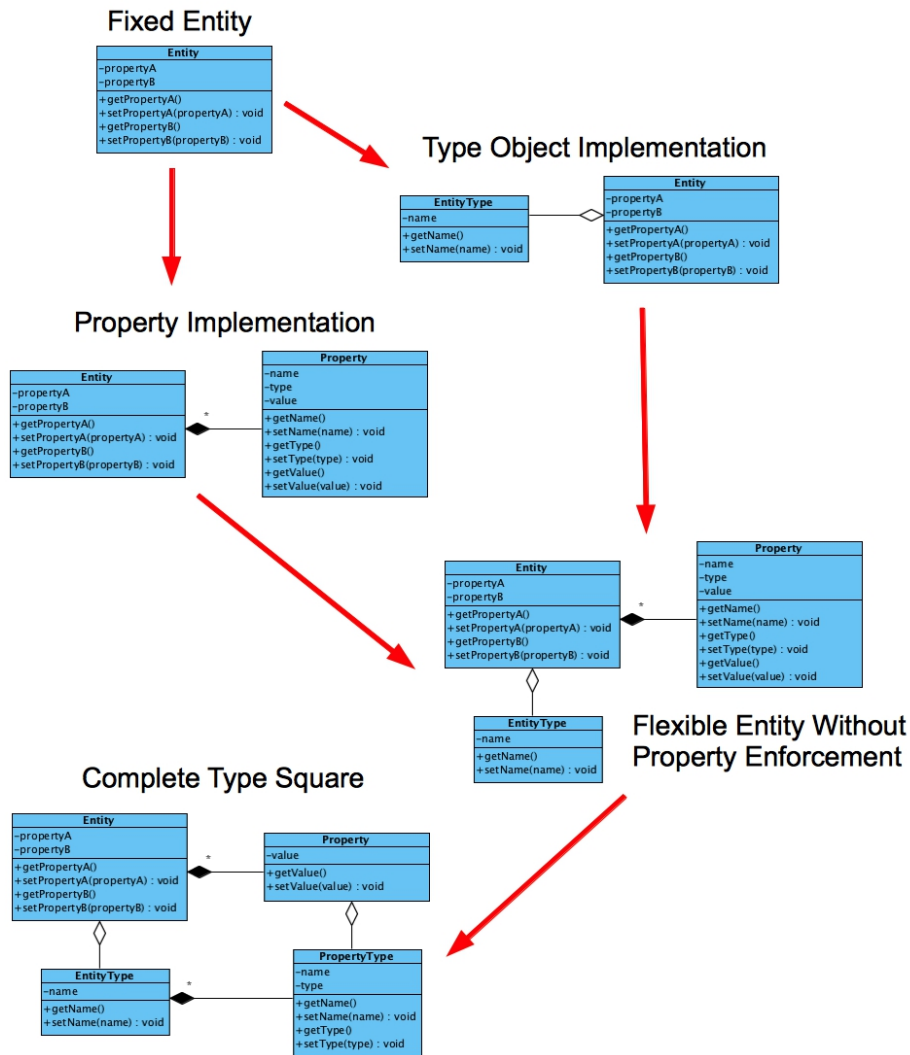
Fixed Entity

| Entity |
|---|
| -propertyA<br>-propertyB |
| +getPropertyA()<br>+setPropertyA(propertyA) : void<br>+getPropertyB()<br>+setPropertyB(propertyB) : void |

Type Object Implementation

| EntityType |
|---|
| -name |
| +getName()<br>+setName(name) : void |

| Entity |
|---|
| -propertyA<br>-propertyB |
| +getPropertyA()<br>+setPropertyA(propertyA) : void<br>+getPropertyB()<br>+setPropertyB(propertyB) : void |

Property Implementation

| Entity |
|---|
| -propertyA<br>-propertyB |
| +getPropertyA()<br>+setPropertyA(propertyA) : void<br>+getPropertyB()<br>+setPropertyB(propertyB) : void |

*

| Property |
|---|
| -name<br>-type<br>-value |
| +getName()<br>+setName(name) : void<br>+getType()<br>+setType(type) : void<br>+getValue()<br>+setValue(value) : void |

| Entity |
|---|
| -propertyA<br>-propertyB |
| +getPropertyA()<br>+setPropertyA(propertyA) : void<br>+getPropertyB()<br>+setPropertyB(propertyB) : void |

*

| Property |
|---|
| -name<br>-type<br>-value |
| +getName()<br>+setName(name) : void<br>+getType()<br>+setType(type) : void<br>+getValue()<br>+setValue(value) : void |

| EntityType |
|---|
| -name |
| +getName()<br>+setName(name) : void |

Flexible Entity Without Property Enforcement

Complete Type Square

| Entity |
|---|
| -propertyA<br>-propertyB |
| +getPropertyA()<br>+setPropertyA(propertyA) : void<br>+getPropertyB()<br>+setPropertyB(propertyB) : void |

*

| Property |
|---|
| -value |
| +getValue()<br>+setValue(value) : void |

| EntityType |
|---|
| -name |
| +getName()<br>+setName(name) : void |

*

| PropertyType |
|---|
| -name<br>-type |
| +getName()<br>+setName(name) : void<br>+getType()<br>+setType(type) : void |